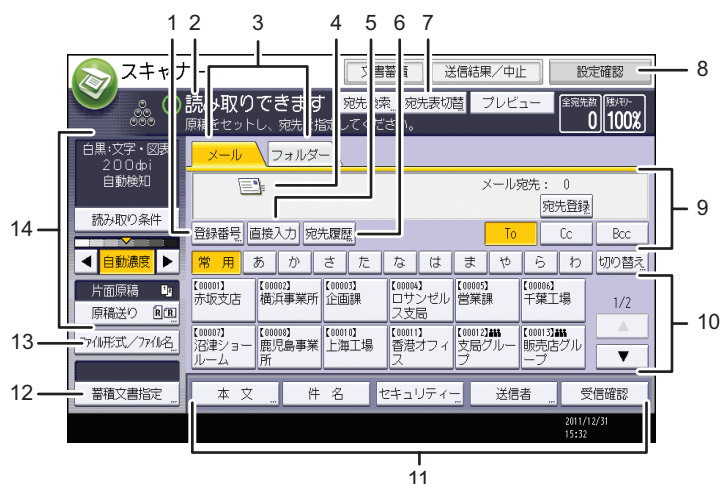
1 2 3 4 5 6 7

スキャナー 文書蓄積 送信結果／中止 設定確認 8

読み取りできます 宛先検索 宛先表切替 プレビュー 全宛先数 0 残りメモリー 100%

原稿をセットし、宛先を指定してください。

白黒：文字・図表
200dpi
自動検知

メール フォルダー

メール宛先： 0

宛先登録

読み取り条件

登録番号 直接入力 宛先履歴 To Cc Bcc 9

14

自動濃度

常用 あ か さ た な は ま や ら わ 切り替え

片面原稿
原稿送り

【00001】赤坂支店 【00002】横浜事業所 【00003】企画課 【00004】ロサンゼルス支局 【00005】営業課 【00006】千葉工場 1/2 10

13 ファイル形式／ファイル名

【00007】沼津ショールーム 【00008】鹿児島事業所 【00010】上海工場 【00011】香港オフィス 【00012】支局グループ 【00013】販売店グループ

12 蓄積文書指定 本文 件名 セキュリティー 送信者 受信確認

2011/12/31
15:32

11